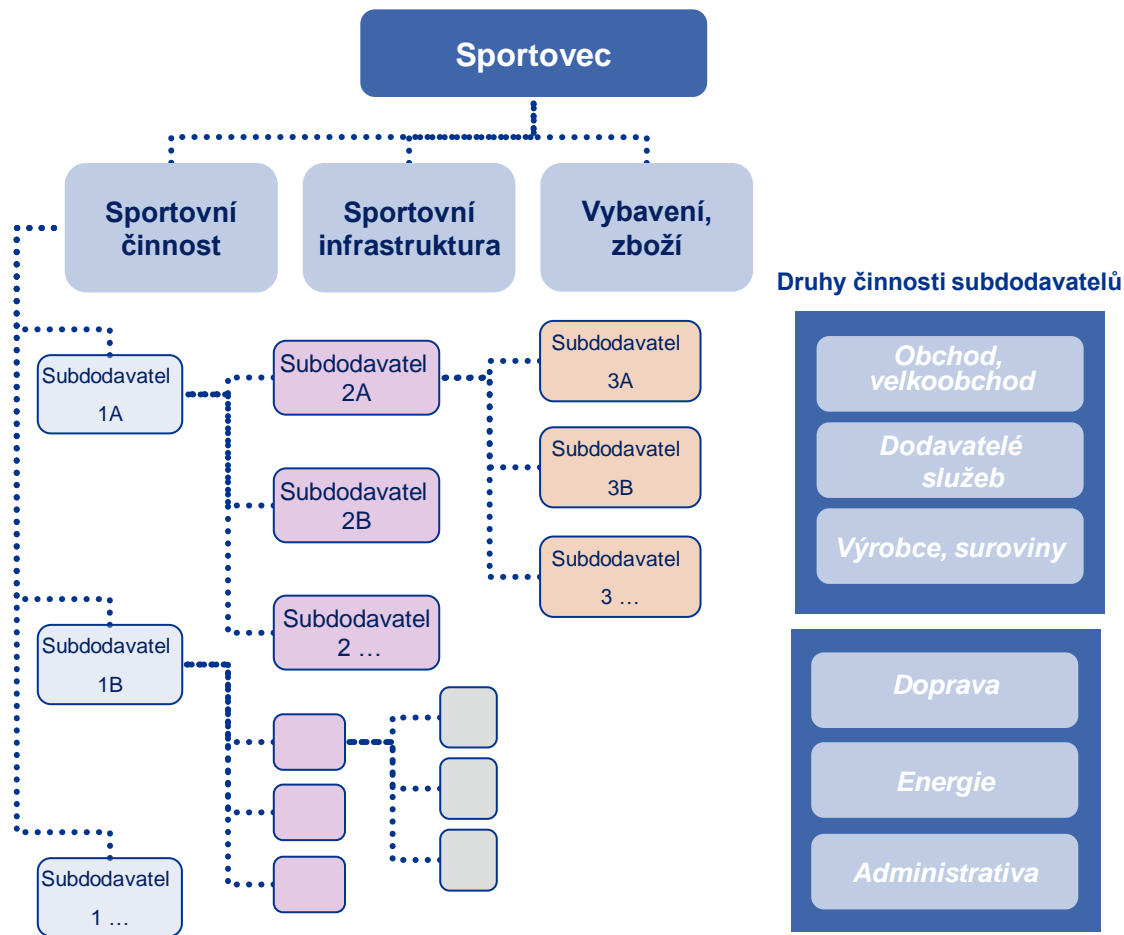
Sportovec

Sportovní činnost

Sportovní infrastruktura

Vybavení, zboží

Subdodavatel 1A

Subdodavatel 2A

Subdodavatel 3A

Subdodavatel 3B

Subdodavatel 2B

Subdodavatel 3 …

Subdodavatel 2 …

Subdodavatel 1B

Subdodavatel 1 …

Druhy činnosti subdodavatelů

Obchod, velkoobchod

Dodavatelé služeb

Výrobce, suroviny

Doprava

Energie

Administrativa